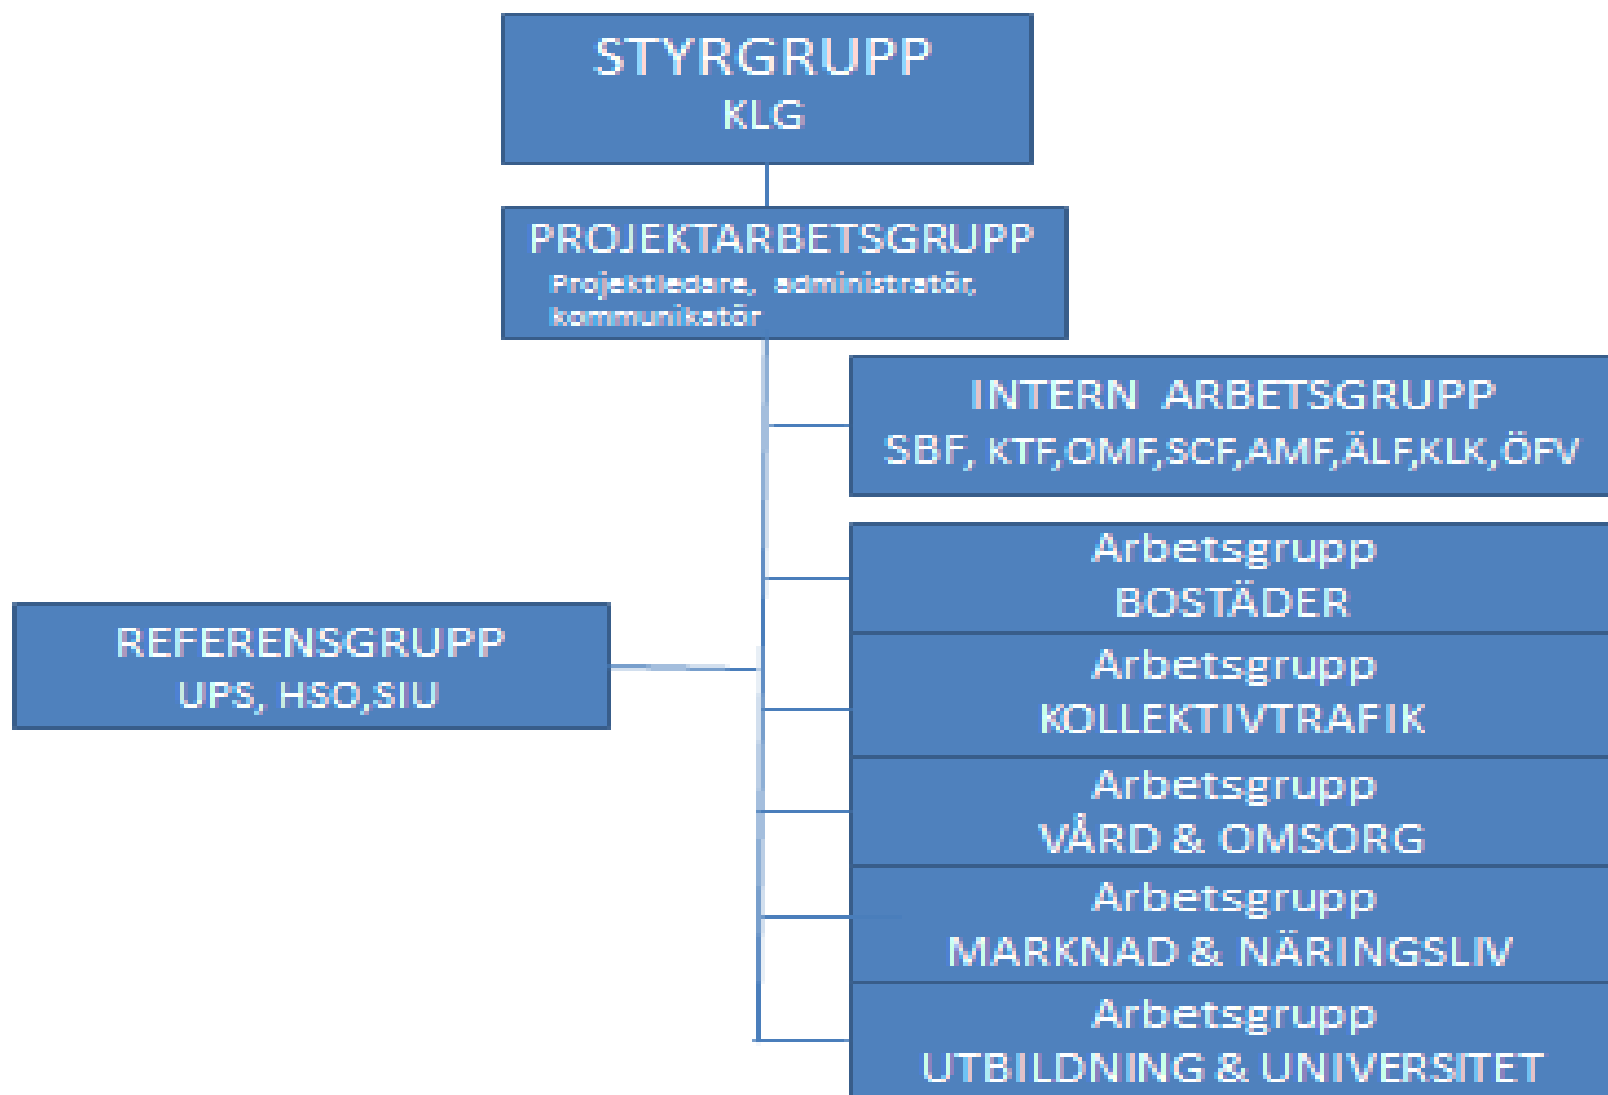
STYRGRUPP
KLG

PROJEKTARBETSGRUPP
Projektledare, administratör, kommunikatör

INTERN ARBETSGRUPP
SBF, KTF,OMF,SCF,AMF,ÄLF,KLK,ÖFV

REFERENSGRUPP
UPS, HSO,SIU

Arbetsgrupp
BOSTÄDER

Arbetsgrupp
KOLLEKTIVTRAFIK

Arbetsgrupp
VÅRD & OMSORG

Arbetsgrupp
MARKNAD & NÄRINGSLIV

Arbetsgrupp
UTBILDNING & UNIVERSITET